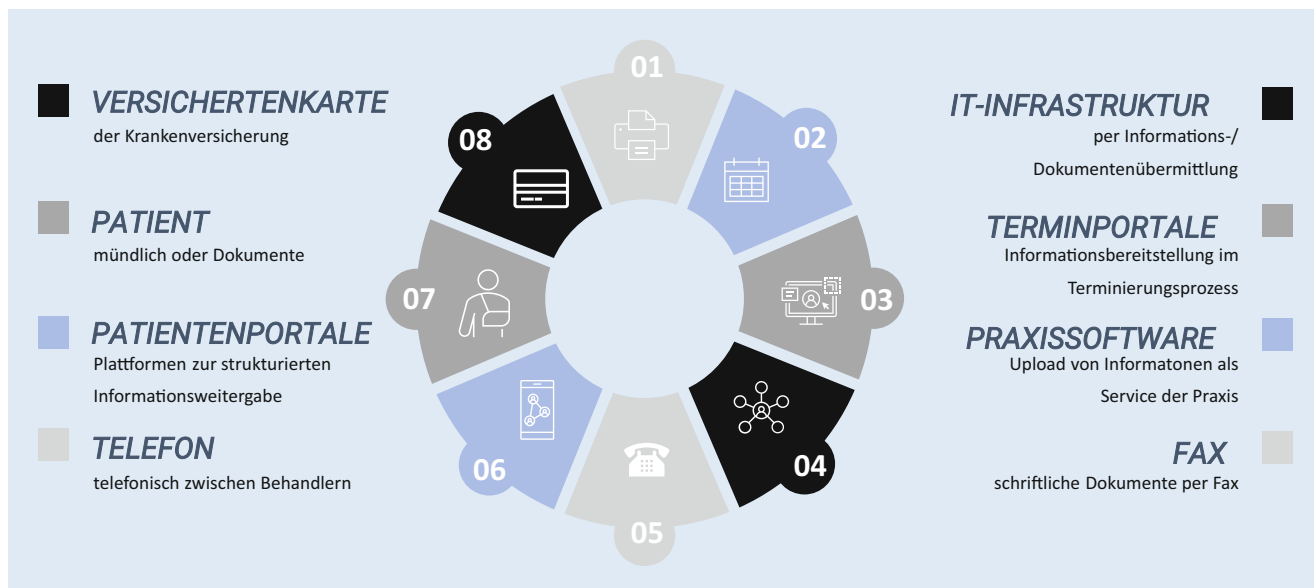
VERSICHERTENKARTE
der Krankenversicherung

PATIENT
mündlich oder Dokumente

PATIENTENPORTALE
Plattformen zur strukturierten Informationsweitergabe

TELEFON
telefonisch zwischen Behandlern

01

02

03

04

05

06

07

08

IT-INFRASTRUKTUR
per Informations-/ Dokumentenübermittlung

TERMINPORTALE
Informationsbereitstellung im Terminierungsprozess

PRAXISSOFTWARE
Upload von Informatonen als Service der Praxis

FAX
schriftliche Dokumente per Fax